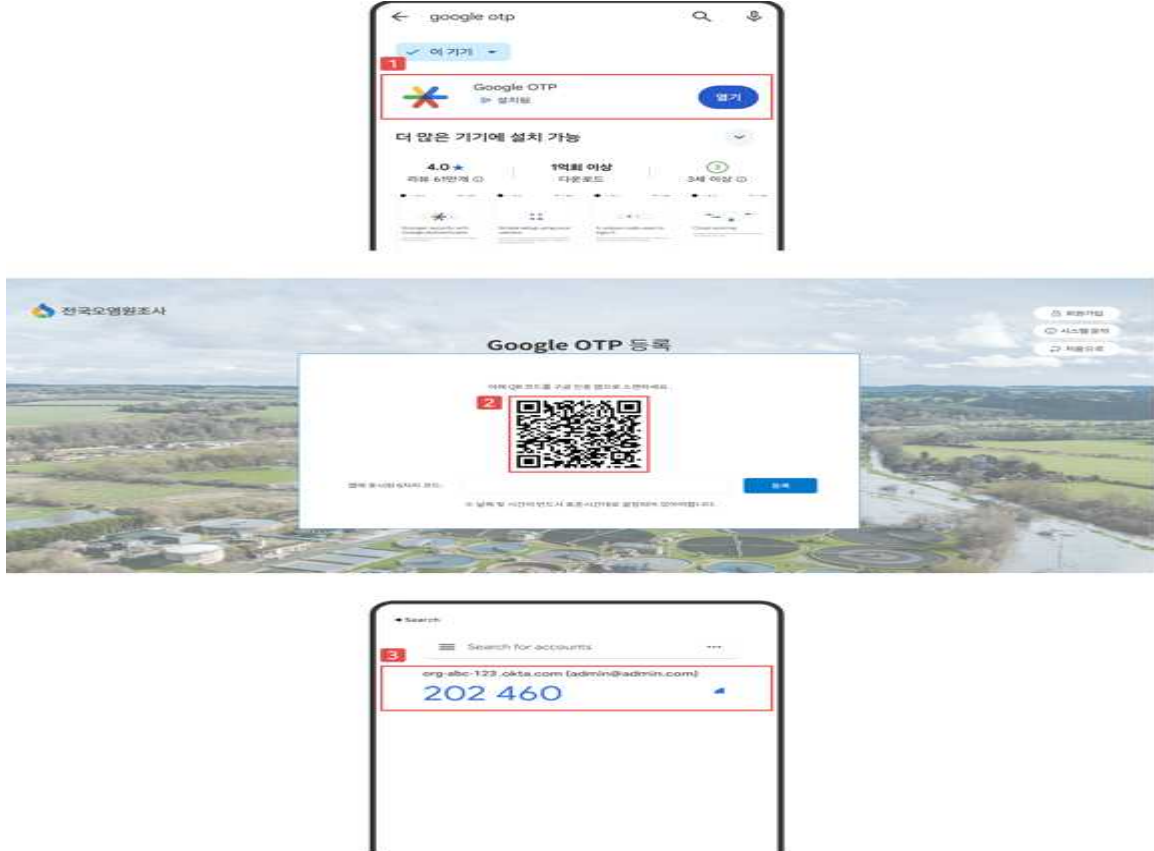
google otp

이 기기

1

Google OTP

설치됨

열기

더 많은 기기에 설치 가능

4.0★

리뷰 61만개

1억회 이상

다운로드

3세 이상

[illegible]

전국오염원조사

회원가입

시스템문의

처음으로

Google OTP 등록

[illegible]

2

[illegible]

등록

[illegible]

Search

Search for accounts

3

org-abc-123.okta.com (admin@admin.com)

202 460